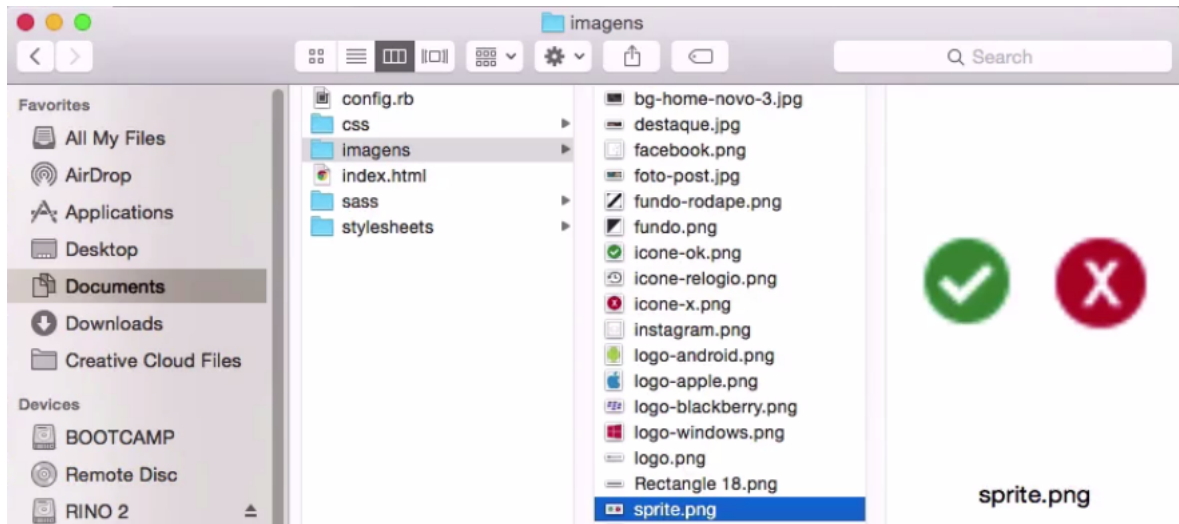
imagens

Search

Favorites
All My Files
AirDrop
Applications
Desktop
Documents
Downloads
Creative Cloud Files

Devices
BOOTCAMP
Remote Disc
RINO 2

config.rb
css
imagens
index.html
sass
stylesheets

bg-home-novo-3.jpg
destaque.jpg
facebook.png
foto-post.jpg
fundo-rodape.png
fundo.png
icone-ok.png
icone-relogio.png
icone-x.png
instagram.png
logo-android.png
logo-apple.png
logo-blackberry.png
logo-windows.png
logo.png
Rectangle 18.png
sprite.png

X

sprite.png